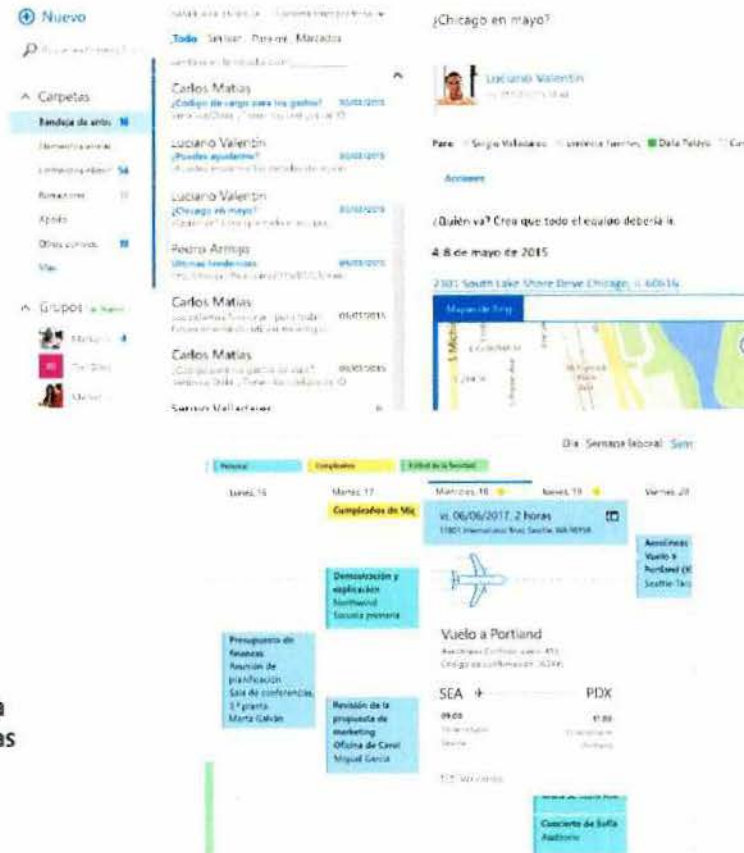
Nuevo

Carpetas

Bandeja de entrada 16

Elementos enviados

Borradores 54

Borradores

Archivo

Otras carpetas

Más

Grupos

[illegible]

Todo Sin leer Para mí Marcados

Carlos Matías
¿Código de cargo para los gastos?

Luciano Valentín
¿Puedes ayudarme?

Luciano Valentín
¿Chicago en mayo?

Pedro Armijo
Últimas tendencias

Carlos Matías

Carlos Matías

Sergio Vallecillo

¿Chicago en mayo?

Luciano Valentín

Para: Sergio Vallecillo; Verónica Fuentes; Delia Toledo

Acciones

¿Quién va? Creo que todo el equipo debería ir.

4-8 de mayo de 2015

2301 South Lake Shore Drive Chicago, IL 60616

Mapas de Bing

Día Semana laboral Sem

Personal Cumpleaños Festival de la Sociedad

Lunes 16 Martes 17 Miércoles 18 Jueves 19 Viernes 20

Cumpleaños de Mig

vi. 06/06/2017, 2 horas
11801 International Blvd, Seattle, WA 98158

Demostración y explicación
Northwind
Escuela primaria

Aerolíneas
Vuelo a Portland
Seattle-Tac

Vuelo a Portland

Presupuesto de finanzas
Reunión de planificación
Sala de conferencias, 1.ª planta
Marta Galván

Revisión de la propuesta de marketing
Oficina de Carol
Miguel García

SEA PDX

09:00 11:00

Concierto de Sofía
Auditorio

a
as